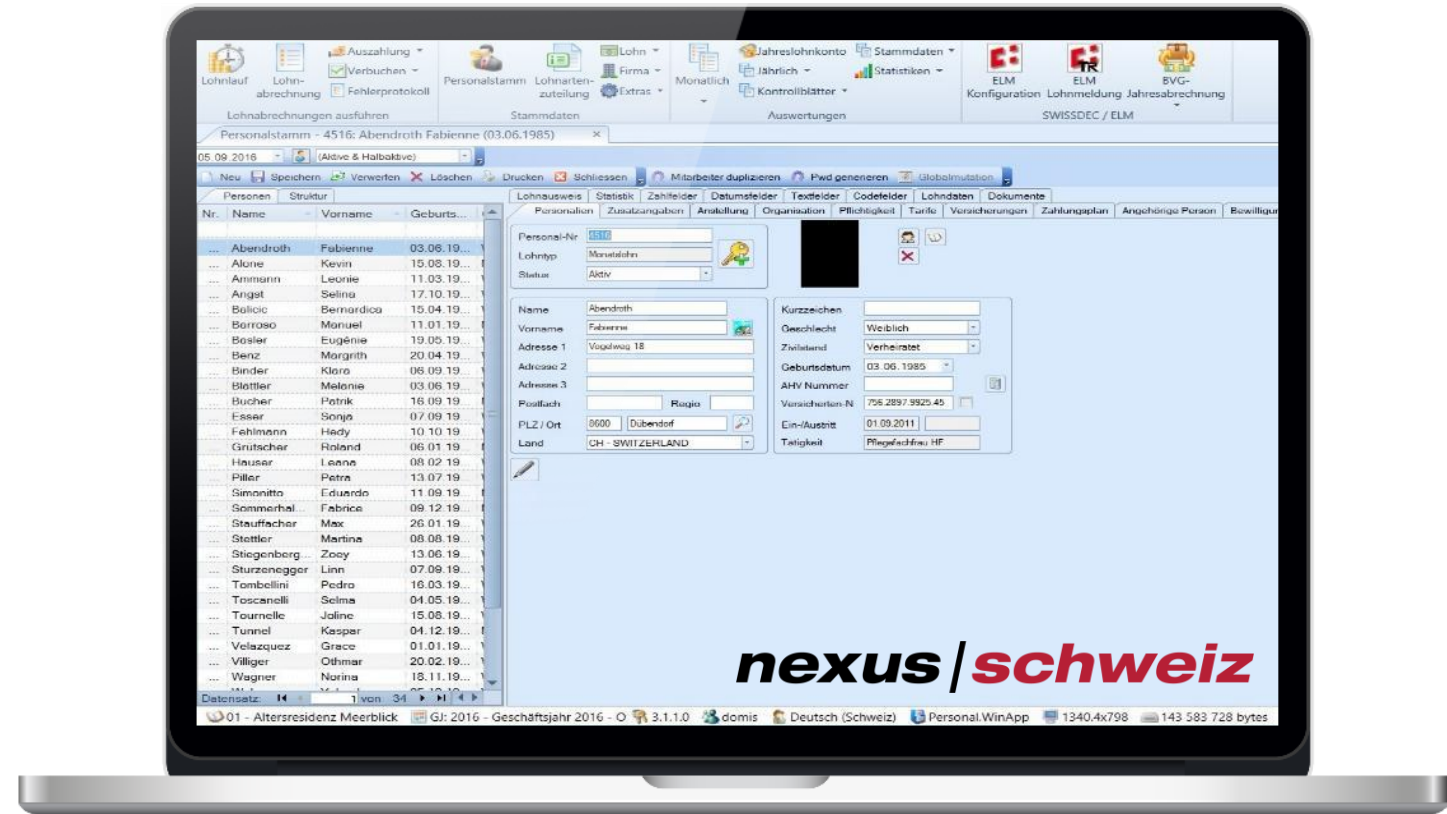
Lohnlauf Lohnabrechnung Auszahlung Verbuchen Fehlerprotokoll
Lohnabrechnungen ausführen
Personalstamm Lohnartenzuteilung Lohn Firma Extras
Stammdaten
Monatlich Jahreslohnkonto Jährlich Kontrollblätter Stammdaten Statistiken
Auswertungen
ELM Konfiguration ELM Lohnmeldung BVG-Jahresabrechnung
SWISSDEC / ELM

Personalstamm - 4516: Abendroth Fabienne (03.06.1985) ×

05.09.2016 (Aktive & Halbaktive)

Neu Speichern Verwerfen Löschen Drucken Schliessen Mitarbeiter duplizieren Pwd generieren Globalmutation

Personen Struktur

| Nr. | Name | Vorname | Geburts... |
|---|---|---|---|
| ... | Abendroth | Fabienne | 03.06.19... |
| ... | Alone | Kevin | 15.08.19... |
| ... | Ammann | Leonie | 11.03.19... |
| ... | Angst | Selina | 17.10.19... |
| ... | Balicic | Bernardica | 15.04.19... |
| ... | Barroso | Manuel | 11.01.19... |
| ... | Basler | Eugénie | 19.05.19... |
| ... | Benz | Margrith | 20.04.19... |
| ... | Binder | Klara | 06.09.19... |
| ... | Blättler | Melanie | 03.06.19... |
| ... | Bucher | Patrik | 16.09.19... |
| ... | Esser | Sonja | 07.09.19... |
| ... | Fehlmann | Hedy | 10.10.19... |
| ... | Grütscher | Roland | 06.01.19... |
| ... | Hauser | Leana | 08.02.19... |
| ... | Piller | Petra | 13.07.19... |
| ... | Simonitto | Eduardo | 11.09.19... |
| ... | Sommerhal... | Fabrice | 09.12.19... |
| ... | Stauffacher | Max | 26.01.19... |
| ... | Stettler | Martina | 08.08.19... |
| ... | Stiegenberg... | Zoey | 13.06.19... |
| ... | Sturzenegger | Linn | 07.09.19... |
| ... | Tombellini | Pedro | 16.03.19... |
| ... | Toscanelli | Selma | 04.05.19... |
| ... | Tournelle | Joline | 15.08.19... |
| ... | Tunnel | Kaspar | 04.12.19... |
| ... | Velazquez | Grace | 01.01.19... |
| ... | Villiger | Othmar | 20.02.19... |
| ... | Wagner | Norina | 18.11.19... |

Datensatz: 1 von 34

Lohnausweis Statistik Zahlfelder Datumsfelder Textfelder Codefelder Lohndaten Dokumente
Personalien Zusatzangaben Anstellung Organisation Pflichtigkeit Tarife Versicherungen Zahlungsplan Angehörige Person Bewilligun

Personal-Nr 4516
Lohntyp Monatslohn
Status Aktiv

Name Abendroth
Vorname Fabienne
Adresse 1 Vogelweg 18
Adresse 2
Adresse 3
Postfach Regio
PLZ / Ort 8600 Dübendorf
Land CH - SWITZERLAND

Kurzzeichen
Geschlecht Weiblich
Zivilstand Verheiratet
Geburtsdatum 03.06.1985
AHV Nummer
Versicherten-N 756.2897.9925.45
Ein-/Austritt 01.09.2011
Tätigkeit Pflegefachfrau HF

nexus | schweiz

01 - Altersresidenz Meerblick GJ: 2016 - Geschäftsjahr 2016 - O 3.1.1.0 domis Deutsch (Schweiz) Personal.WinApp 1340.4x798 143 583 728 bytes